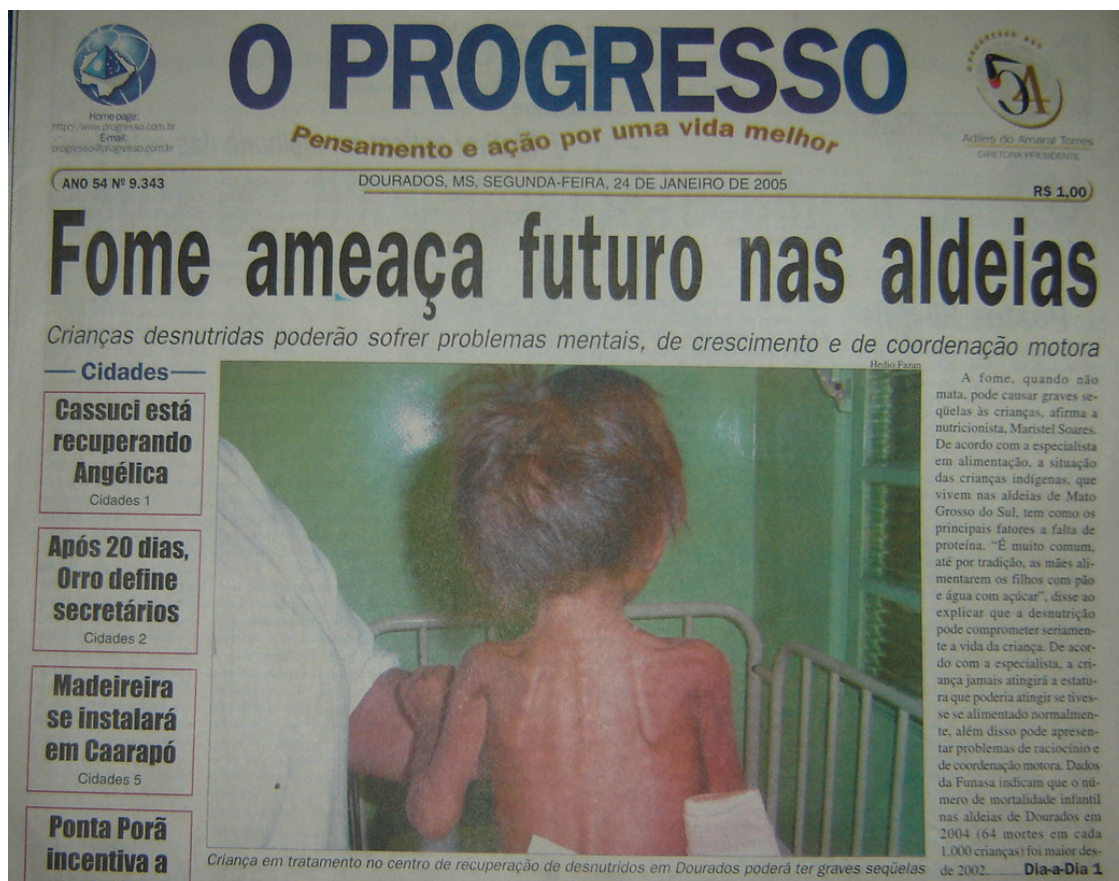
Home-page:
http://www.progresso.com.br
Email:
progresso@progresso.com.br

O PROGRESSO

Pensamento e ação por uma vida melhor

PROGRESSO ANO 54

Adiles do Amaral Torres
DIRETORA PRESIDENTE

ANO 54 Nº 9.343

DOURADOS, MS, SEGUNDA-FEIRA, 24 DE JANEIRO DE 2005

R$ 1,00

Fome ameaça futuro nas aldeias

Crianças desnutridas poderão sofrer problemas mentais, de crescimento e de coordenação motora

— Cidades —

Cassuci está recuperando Angélica
Cidades 1

Após 20 dias, Orro define secretários
Cidades 2

Madeireira se instalará em Caarapó
Cidades 5

Ponta Porã incentiva a

Hedio Fazan

Criança em tratamento no centro de recuperação de desnutridos em Dourados poderá ter graves seqüelas

A fome, quando não mata, pode causar graves seqüelas às crianças, afirma a nutricionista, Maristel Soares. De acordo com a especialista em alimentação, a situação das crianças indígenas, que vivem nas aldeias de Mato Grosso do Sul, tem como os principais fatores a falta de proteína. "É muito comum, até por tradição, as mães alimentarem os filhos com pão e água com açúcar", disse ao explicar que a desnutrição pode comprometer seriamente a vida da criança. De acordo com a especialista, a criança jamais atingirá a estatura que poderia atingir se tivesse se alimentado normalmente, além disso pode apresentar problemas de raciocínio e de coordenação motora. Dados da Funasa indicam que o número de mortalidade infantil nas aldeias de Dourados em 2004 (64 mortes em cada 1.000 crianças) foi maior des- de 2002...... Dia-a-Dia 1